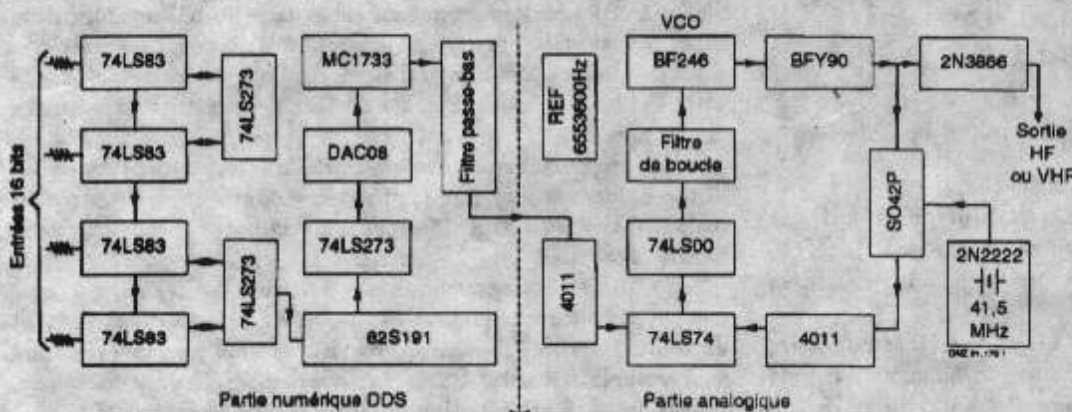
Entrées 16 bits

74LS83

74LS83

74LS83

74LS83

74LS273

74LS273

MC1733

DAC08

74LS273

82S191

Filtre passe-bas

Partie numérique DDS

REF 6553600Hz

VCO

BF246

Filtre de boucle

74LS00

4011

74LS74

4011

BFY90

2N3866

Sortie HF ou VHF

SO42P

2N2222

41,5 MHz

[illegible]

Partie analogique